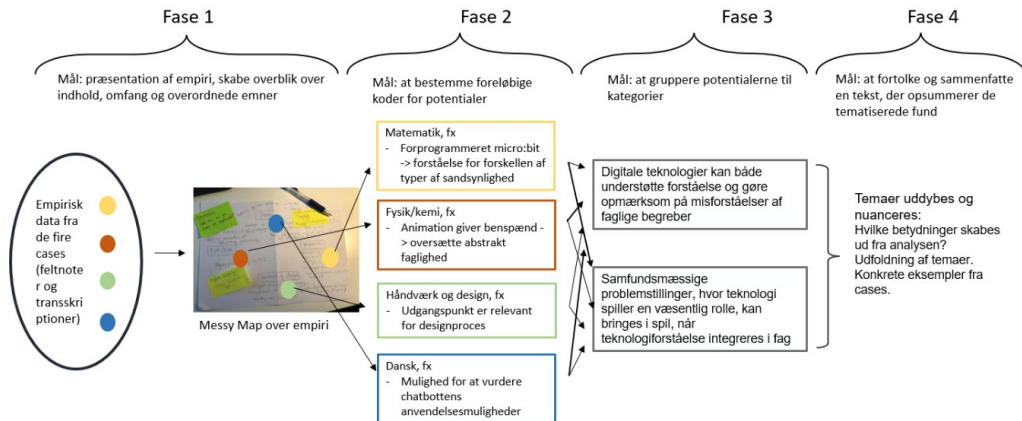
Fase 1

Mål: præsentation af empiri, skabe overblik over indhold, omfang og overordnede emner

Fase 2

Mål: at bestemme foreløbige koder for potentialer

Fase 3

Mål: at gruppere potentialerne til kategorier

Fase 4

Mål: at fortolke og sammenfatte en tekst, der opsummerer de tematiserede fund

Empirisk data fra de fire cases (feltnoter og transskriptioner)

Messy Map over empiri

Matematik, fx
- Forprogrammeret micro:bit -> forståelse for forskellen af typer af sandsynlighed

Fysik/kemi, fx
- Animation giver benspænd -> oversætte abstrakt faglighed

Håndværk og design, fx
- Udgangspunkt er relevant for designproces

Dansk, fx
- Mulighed for at vurdere chatbottens anvendelsesmuligheder

Digitale teknologier kan både understøtte forståelse og gøre opmærksom på misforståelser af faglige begreber

Samfundsmæssige problemstillinger, hvor teknologi spiller en væsentlig rolle, kan bringes i spil, når teknologiforståelse integreres i fag

Temaer uddybes og nuanceres:
Hvilke betydninger skabes ud fra analysen?
Udfoldning af temaer.
Konkrete eksempler fra cases.